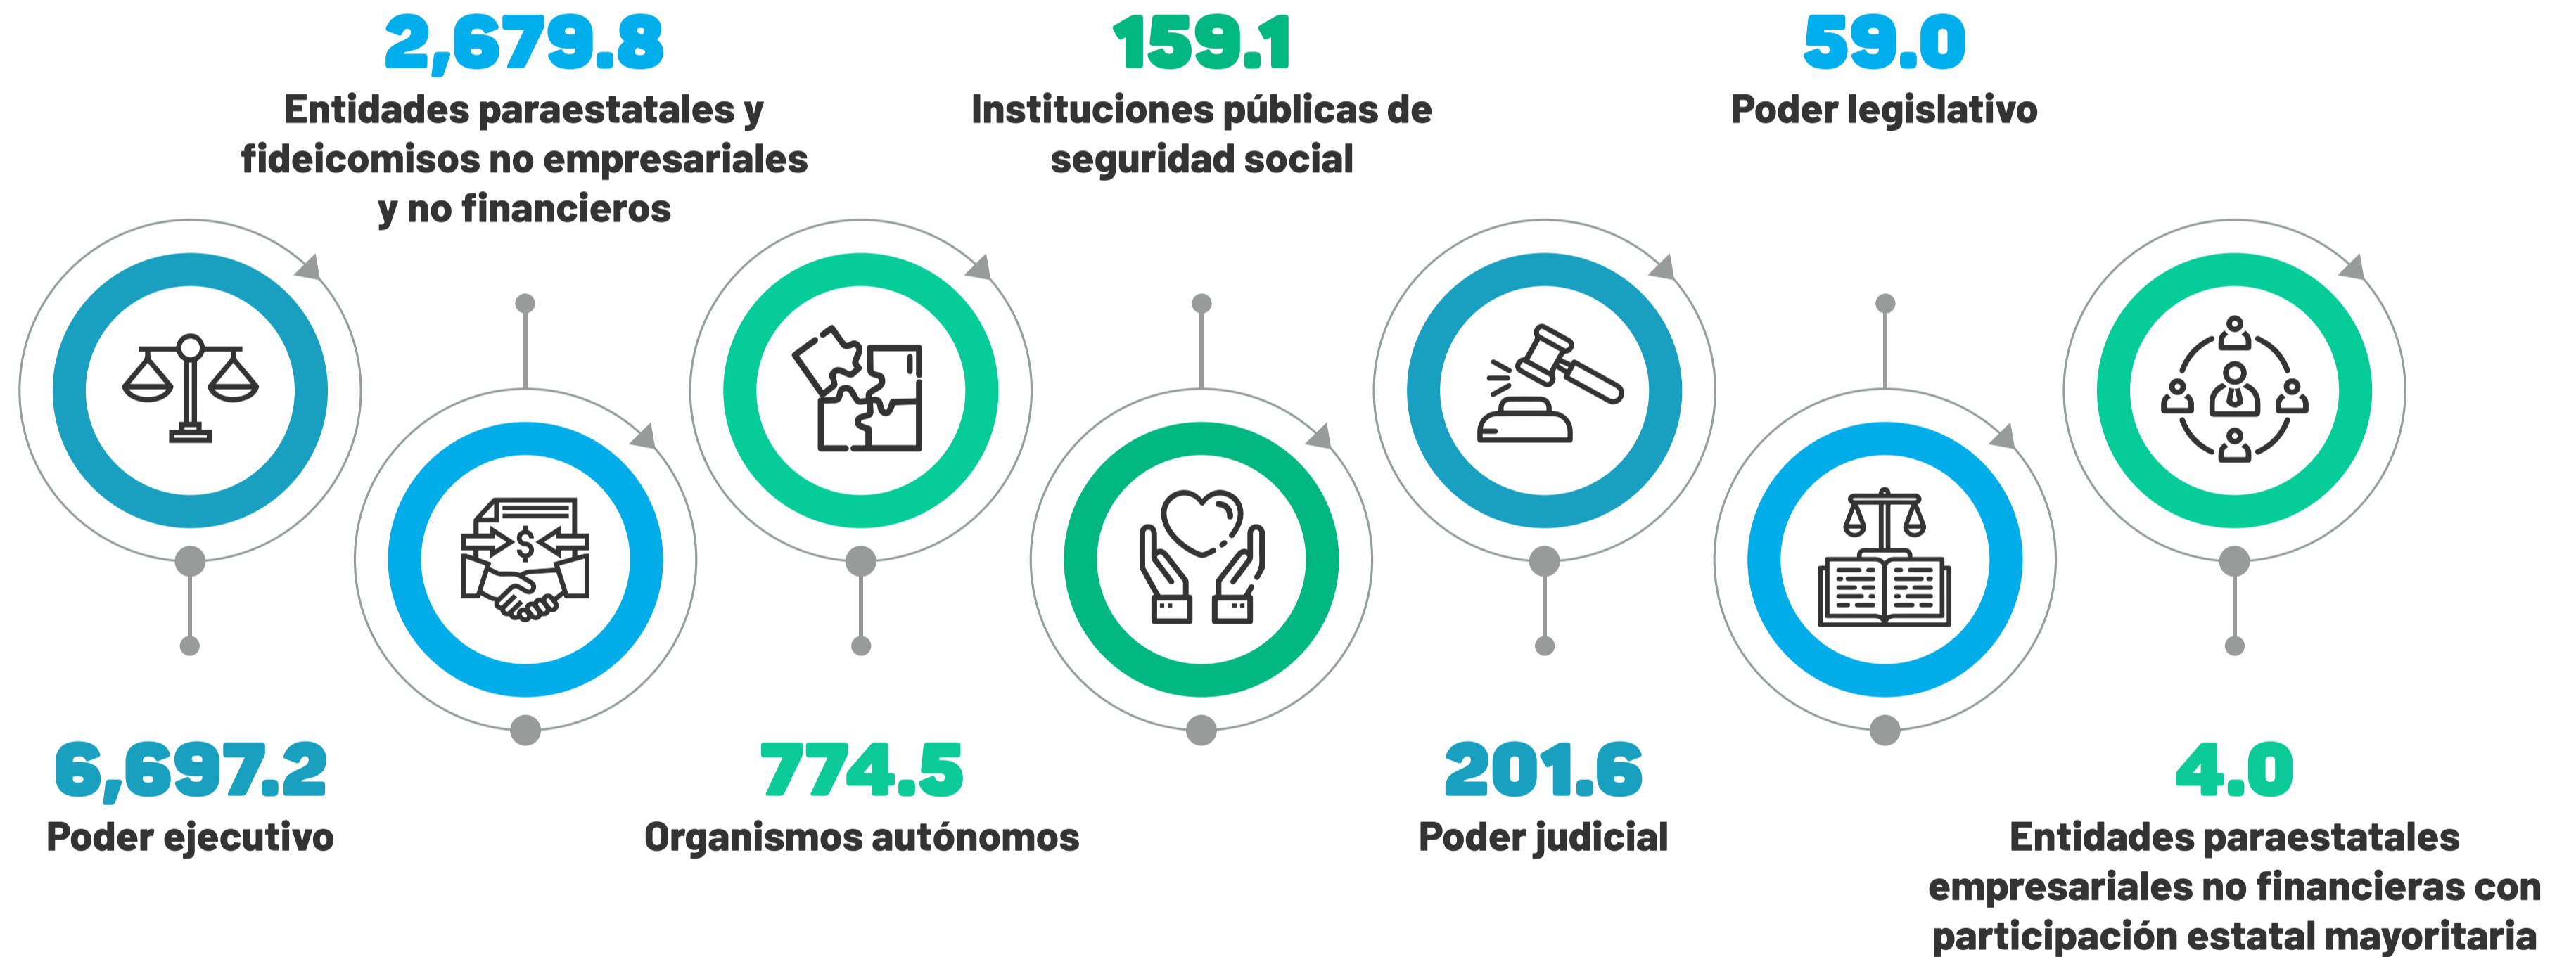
2,679.8
Entidades paraestatales y fideicomisos no empresariales y no financieros

159.1
Instituciones públicas de seguridad social

59.0
Poder legislativo

$

6,697.2
Poder ejecutivo

774.5
Organismos autónomos

201.6
Poder judicial

4.0
Entidades paraestatales empresariales no financieras con participación estatal mayoritaria